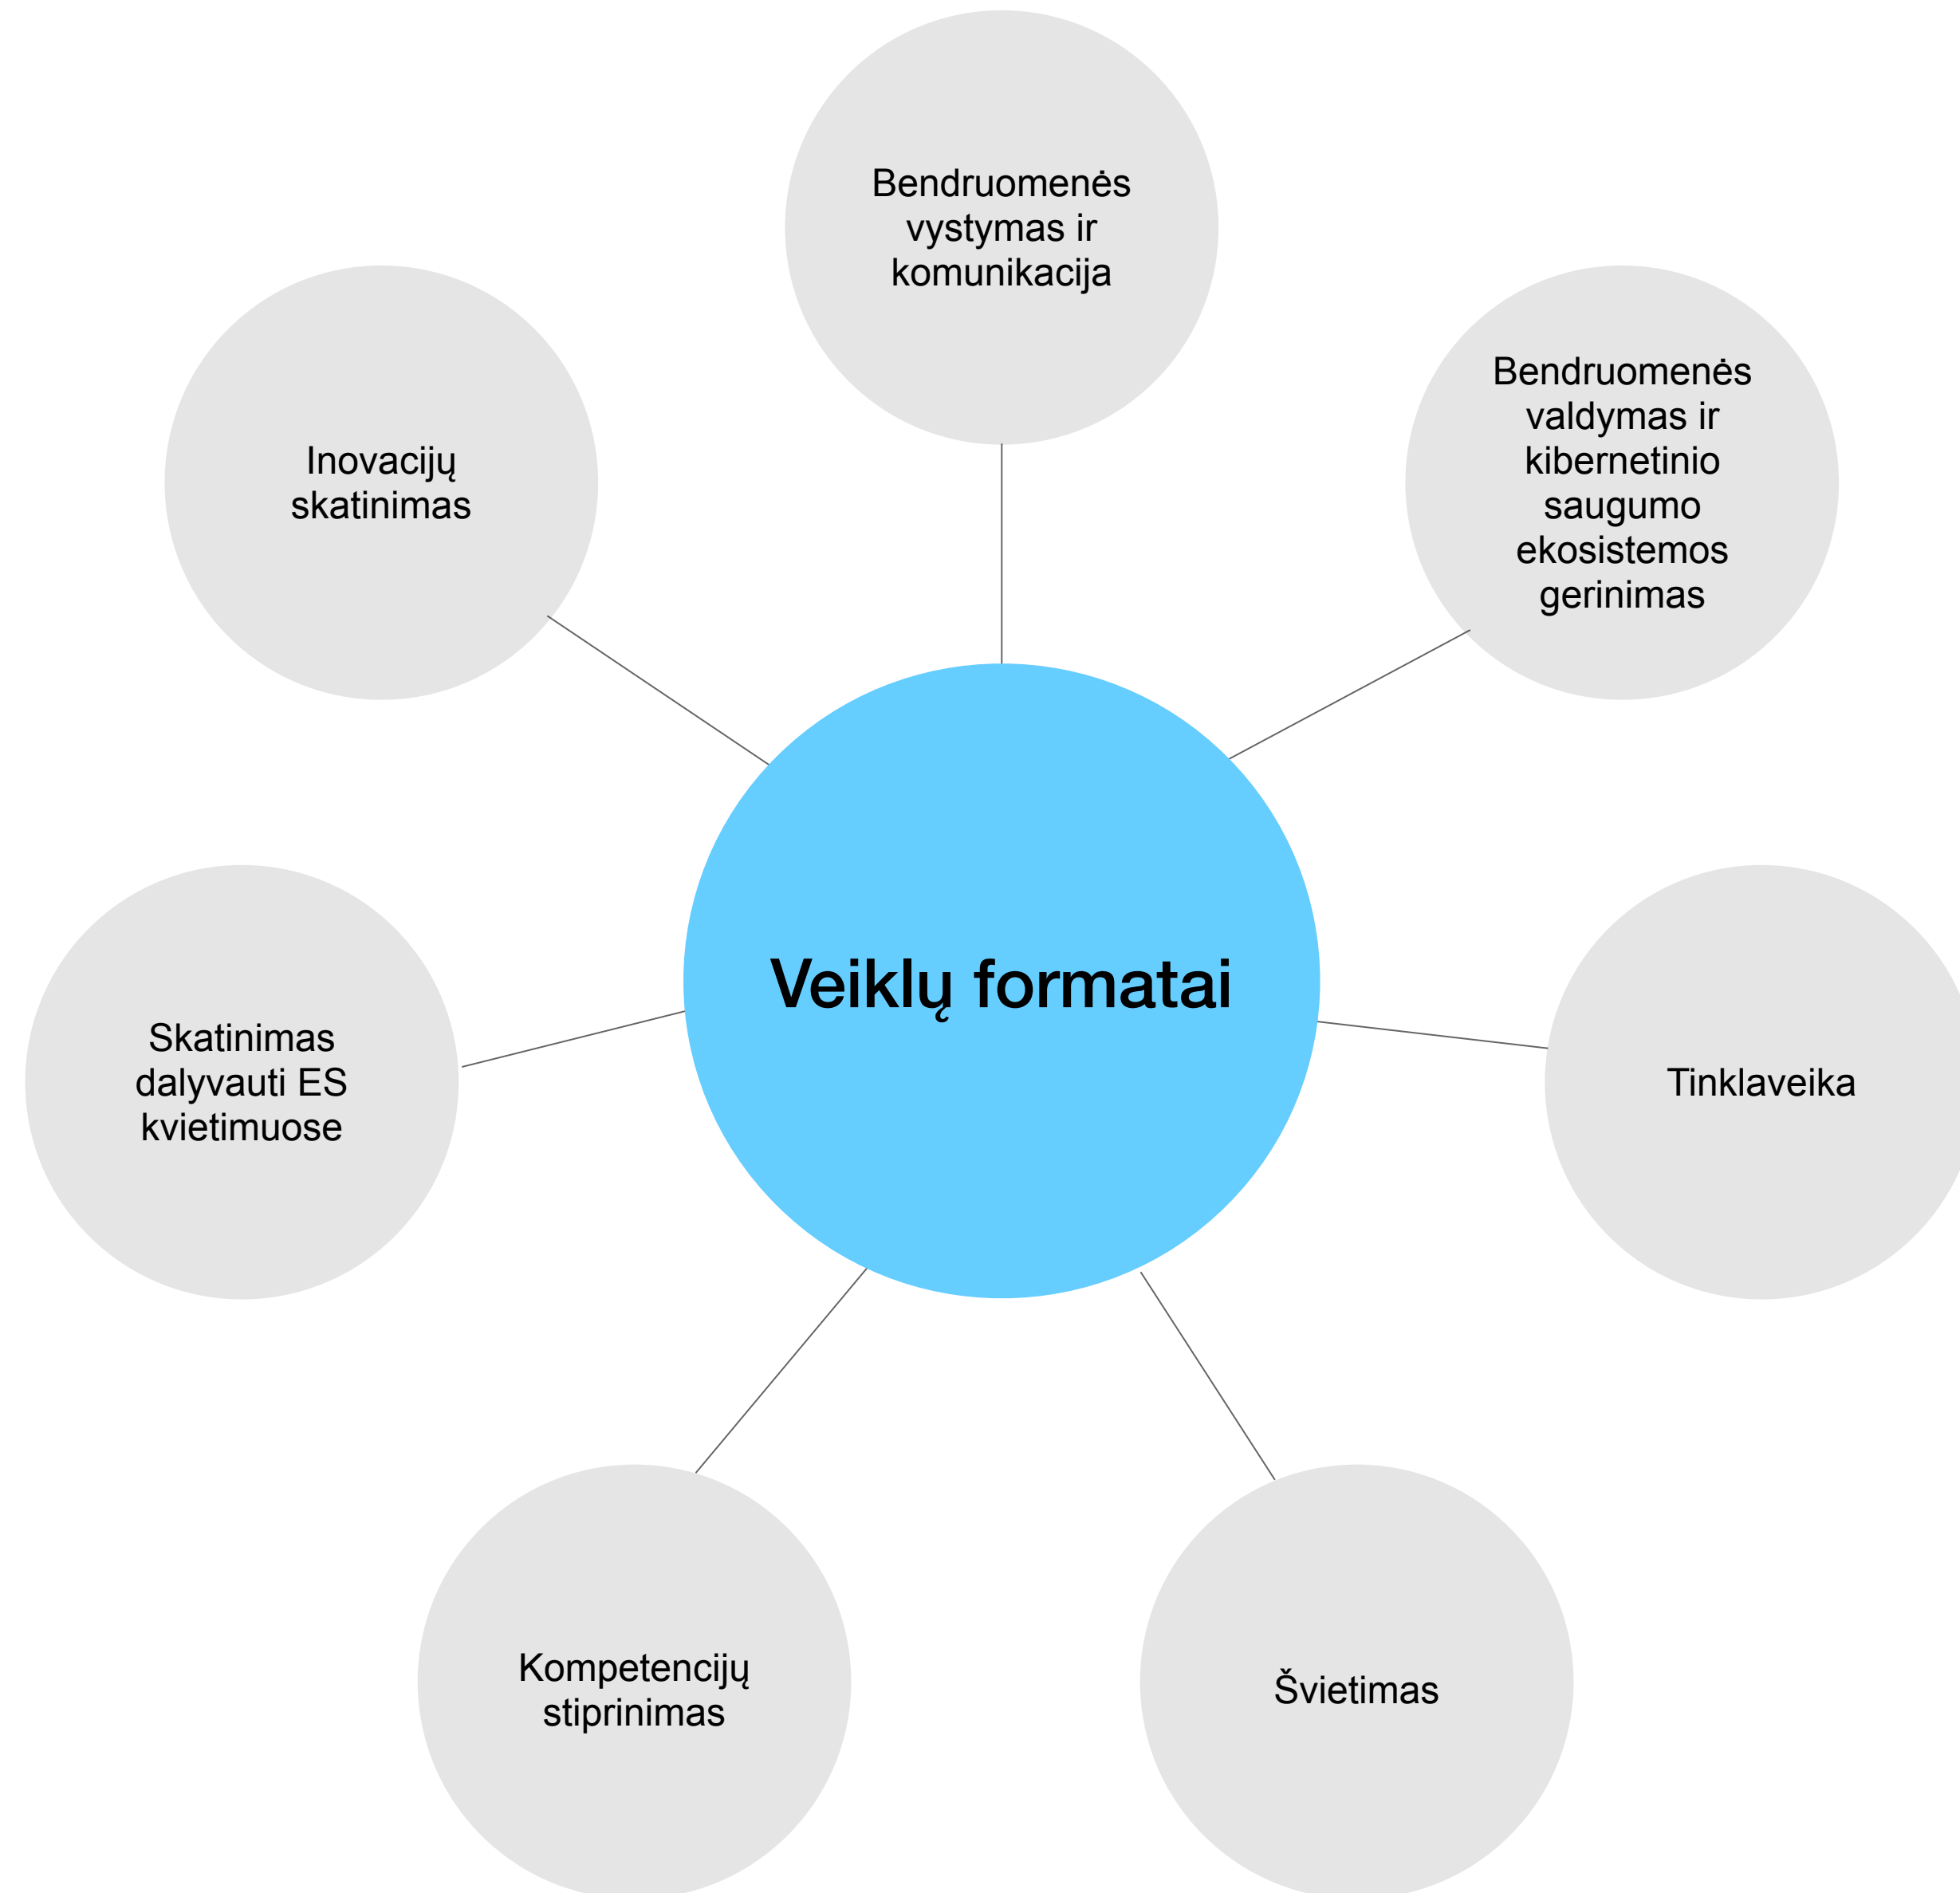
Bendruomenės vystymas ir komunikacija

Inovacijų skatinimas

Bendruomenės valdymas ir kibernetinio saugumo ekosistemos gerinimas

Veiklų formatai

Skatinimas dalyvauti ES kvietimuose

Tinklaveika

Kompetencijų stiprinimas

Švietimas